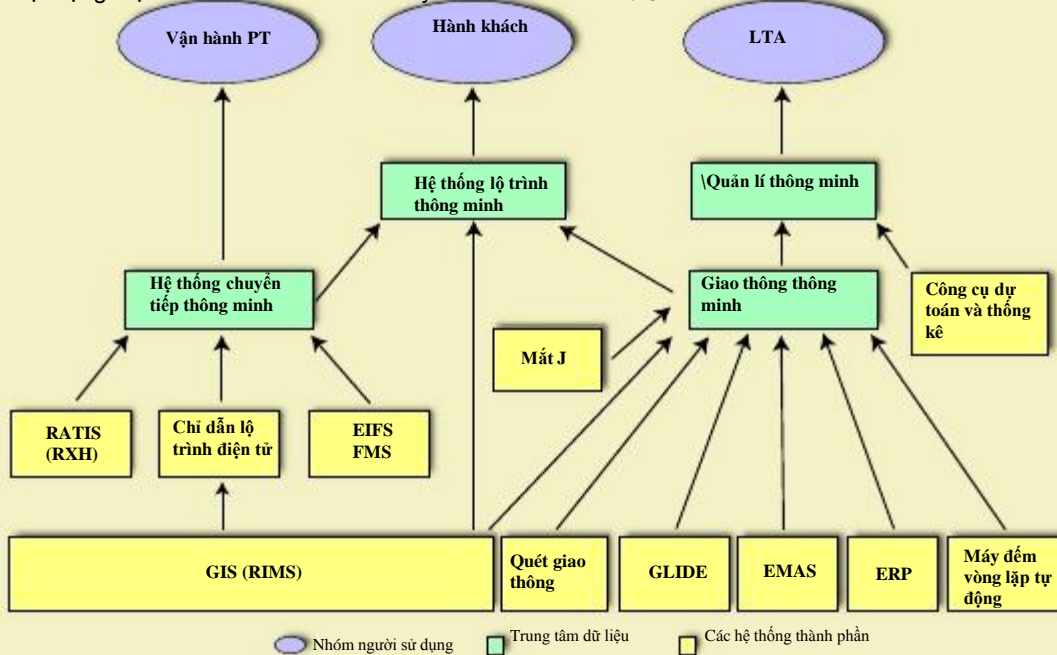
Vận hành PT

Hành khách

LTA

Hệ thống lộ trình thông minh

\Quản lí thông minh

Hệ thống chuyển tiếp thông minh

Giao thông thông minh

Công cụ dự toán và thống kê

Mắt J

RATIS (RXH)

Chỉ dẫn lộ trình điện tử

EIFS FMS

GIS (RIMS)

Quét giao thông

GLIDE

EMAS

ERP

Máy đếm vòng lặp tự động

Nhóm người sử dụng

Trung tâm dữ liệu

Các hệ thống thành phần